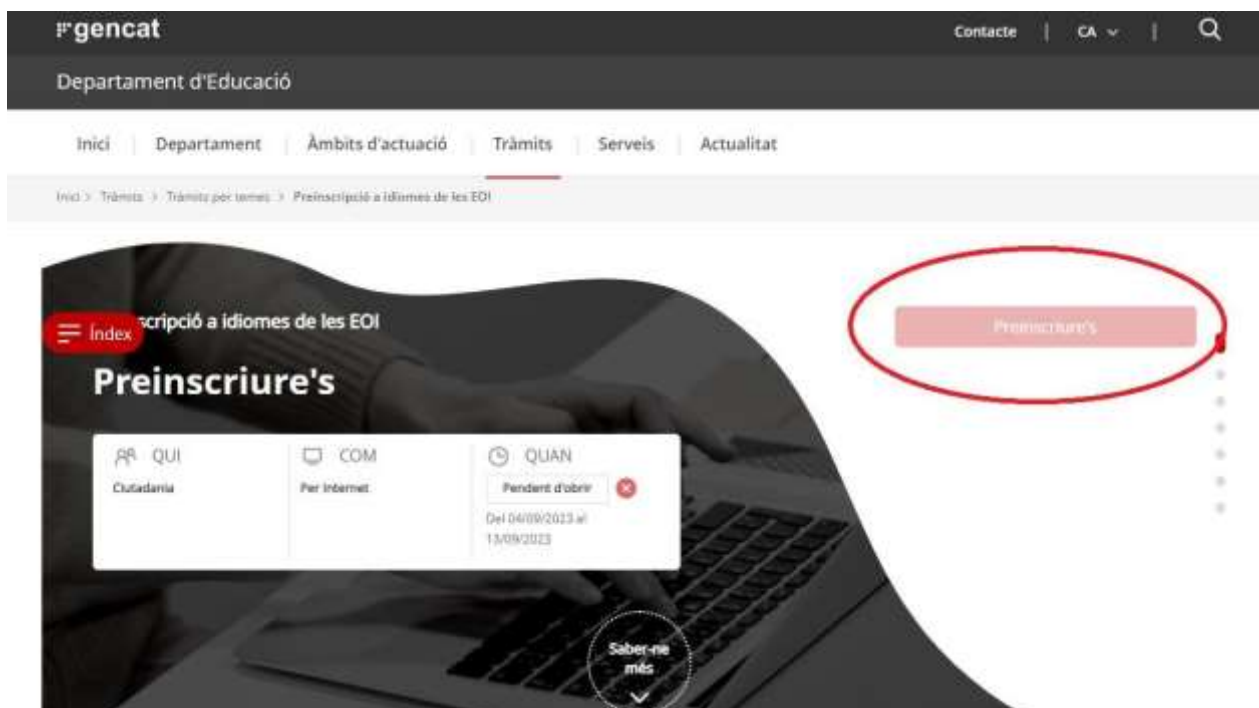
gencat

Contacte | CA | 

Departament d'Educació

Inici | Departament | Àmbits d'actuació | Tràmits | Serveis | Actualitat

Inici > Tràmits > Tràmits per temes > Preinscripció a idiomes de les EOI

Índex

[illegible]scripció a idiomes de les EOI

Preinscriure's

Preinscriure's

QUI
Ciutadania

COM
Per Internet

QUAN
Pendent d'obrir
Del 04/09/2023 al 13/09/2023

Saber-ne més